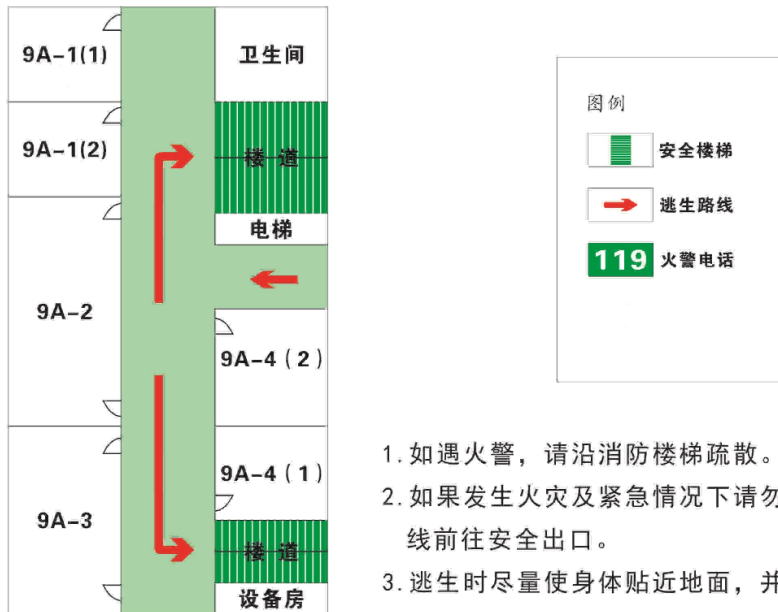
9A-1(1)

卫生间

9A-1(2)

楼道

电梯

9A-2

9A-4（2）

9A-4（1）

9A-3

楼道

设备房

图例

安全楼梯

逃生路线

119 火警电话

1.如遇火警，请沿消防楼梯疏散。

2.如果发生火灾及紧急情况下请勿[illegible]线前往安全出口。

3.逃生时尽量使身体贴近地面，并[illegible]